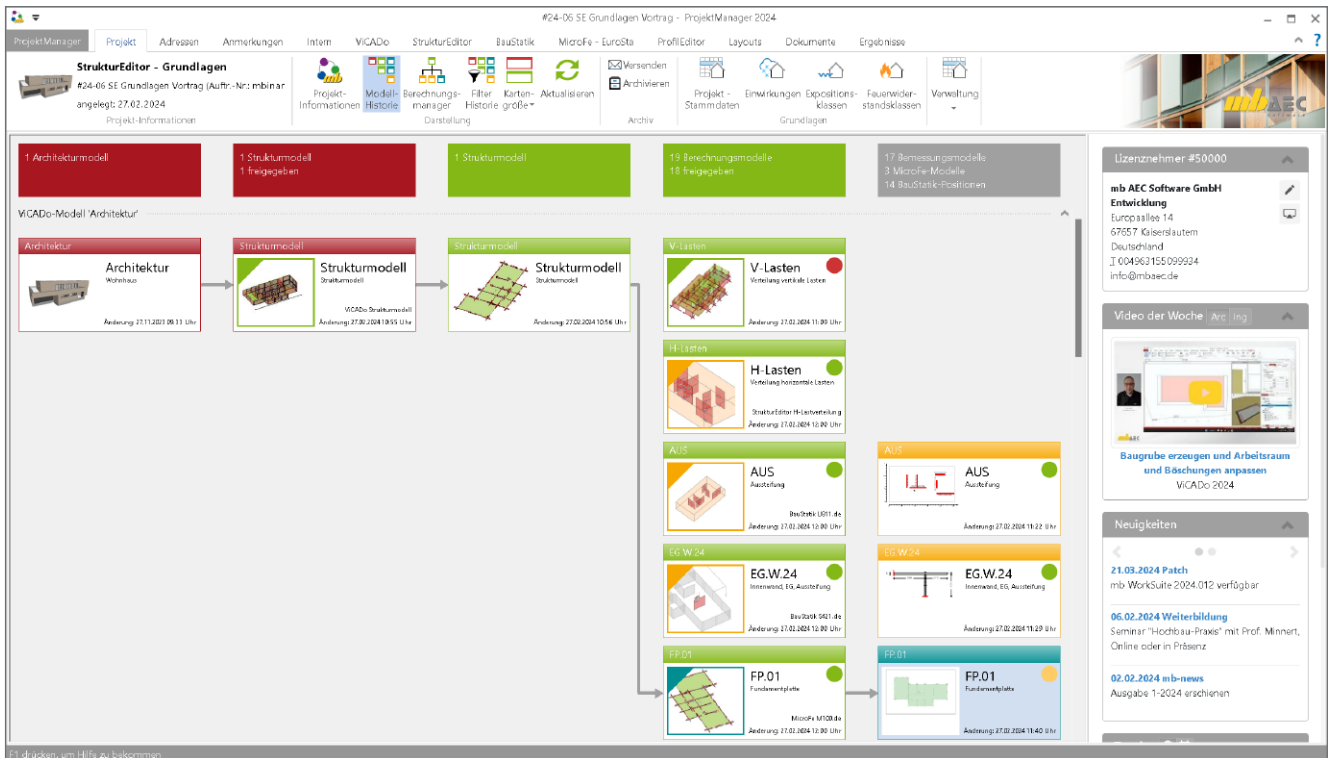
#24-06 SE Grundlagen Vortrag - ProjektManager 2024

ProjektManager Projekt Adressen Anmerkungen Intern ViCADo StrukturEditor BauStatik MicroFe - EuroSta ProfilEditor Layouts Dokumente Ergebnisse

StrukturEditor - Grundlagen
#24-06 SE Grundlagen Vortrag (Auftr.-Nr.: mbinar
angelegt: 27.02.2024
Projekt-Informationen

Projekt-Informationen Modell-Historie Berechnungs-manager Filter Historie Karten-größe Aktualisieren
Darstellung
Versenden Archivieren
Archiv
Projekt-Stammdaten Einwirkungen Expositions-klassen Feuerwider-standsklassen
Grundlagen
Verwaltung

1 Architekturmodell

1 Strukturmodell
1 freigegeben

1 Strukturmodell

19 Berechnungsmodelle
18 freigegeben

17 Bemessungsmodelle
3 MicroFe-Modelle
14 BauStatik-Positionen

ViCADo-Modell 'Architektur'

Architektur
Architektur
Wohnhaus
Änderung: 27.11.2023 09:11 Uhr

Strukturmodell
Strukturmodell
Strukturmodell
ViCADo Strukturmodell
Änderung: 27.02.2024 10:55 Uhr

Strukturmodell
Strukturmodell
Strukturmodell
Änderung: 27.02.2024 10:56 Uhr

V-Lasten
V-Lasten
Verteilung vertikale Lasten
Änderung: 27.02.2024 11:09 Uhr

H-Lasten
H-Lasten
Verteilung horizontale Lasten
StrukturEditor H-Lastverteilung
Änderung: 27.02.2024 12:00 Uhr

AUS
AUS
Aussteifung
BauStatik U811.de
Änderung: 27.02.2024 12:00 Uhr

AUS
AUS
Aussteifung
Änderung: 27.02.2024 11:22 Uhr

EG.W.24
EG.W.24
Innenwand, EG, Aussteifung
BauStatik S421.de
Änderung: 27.02.2024 12:00 Uhr

EG.W.24
EG.W.24
Innenwand, EG, Aussteifung
Änderung: 27.02.2024 11:29 Uhr

FP.01
FP.01
Fundamentplatte
MicroFe M100.de
Änderung: 27.02.2024 12:00 Uhr

FP.01
FP.01
Fundamentplatte
Änderung: 27.02.2024 11:40 Uhr

Lizenznehmer #50000
mb AEC Software GmbH
Entwicklung
Europaallee 14
67657 Kaiserslautern
Deutschland
T 004963155099934
info@mbaec.de

Video der Woche Arc Ing
Baugrube erzeugen und Arbeitsraum und Böschungen anpassen
ViCADo 2024

Neuigkeiten
21.03.2024 Patch
mb WorkSuite 2024.012 verfügbar
06.02.2024 Weiterbildung
Seminar "Hochbau-Praxis" mit Prof. Minnert, Online oder in Präsenz
02.02.2024 mb-news
Ausgabe 1-2024 erschienen

F1 drücken, um Hilfe zu bekommen